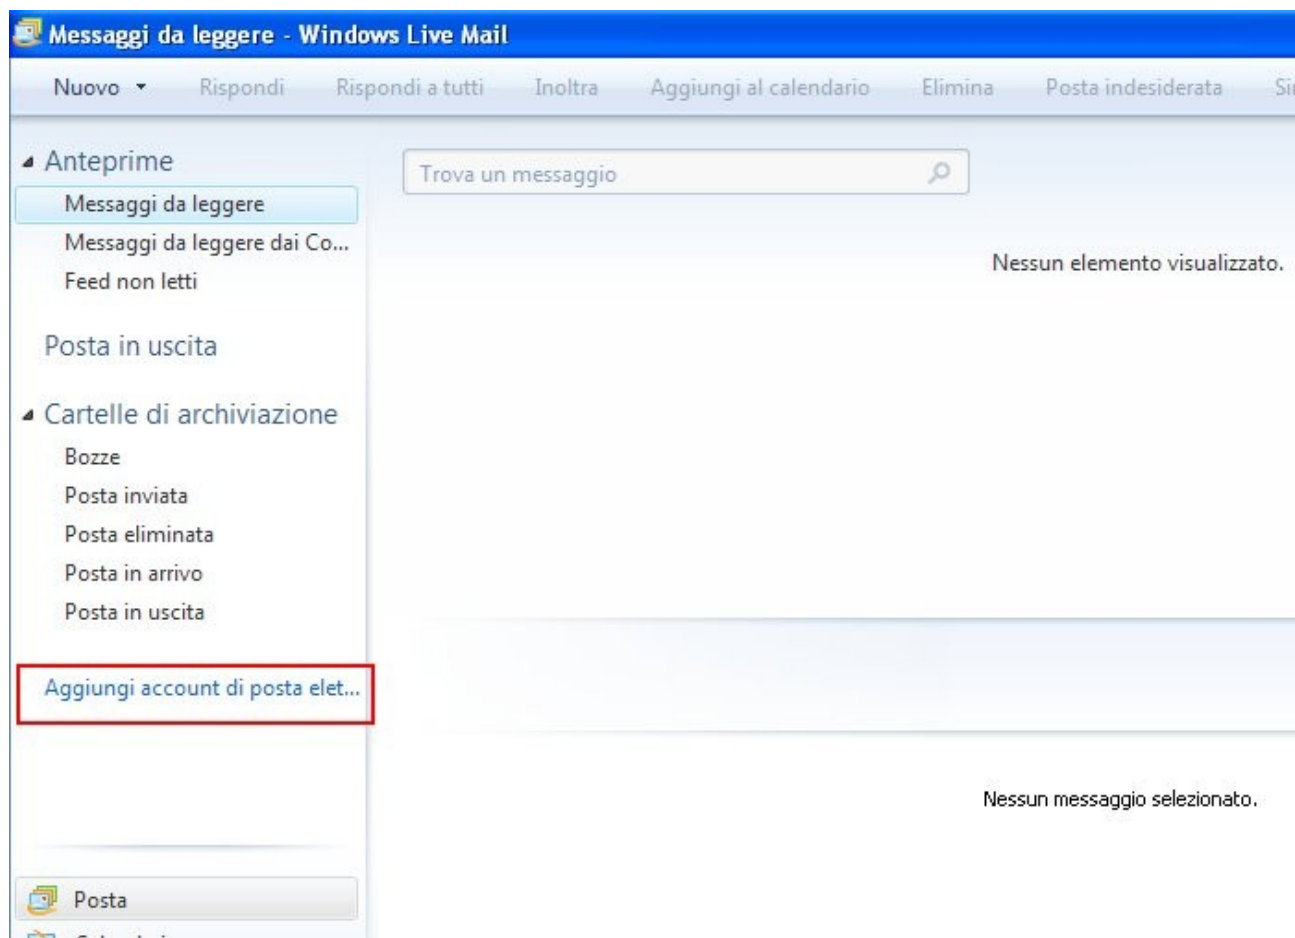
Messaggi da leggere - Windows Live Mail

Nuovo ▾ Rispondi Rispondi a tutti Inoltra Aggiungi al calendario Elimina Posta indesiderata Si

Anteprime
Messaggi da leggere
Messaggi da leggere dai Co...
Feed non letti

Posta in uscita

Cartelle di archiviazione
Bozze
Posta inviata
Posta eliminata
Posta in arrivo
Posta in uscita

Aggiungi account di posta elet...

Posta

Trova un messaggio

Nessun elemento visualizzato.

Nessun messaggio selezionato.